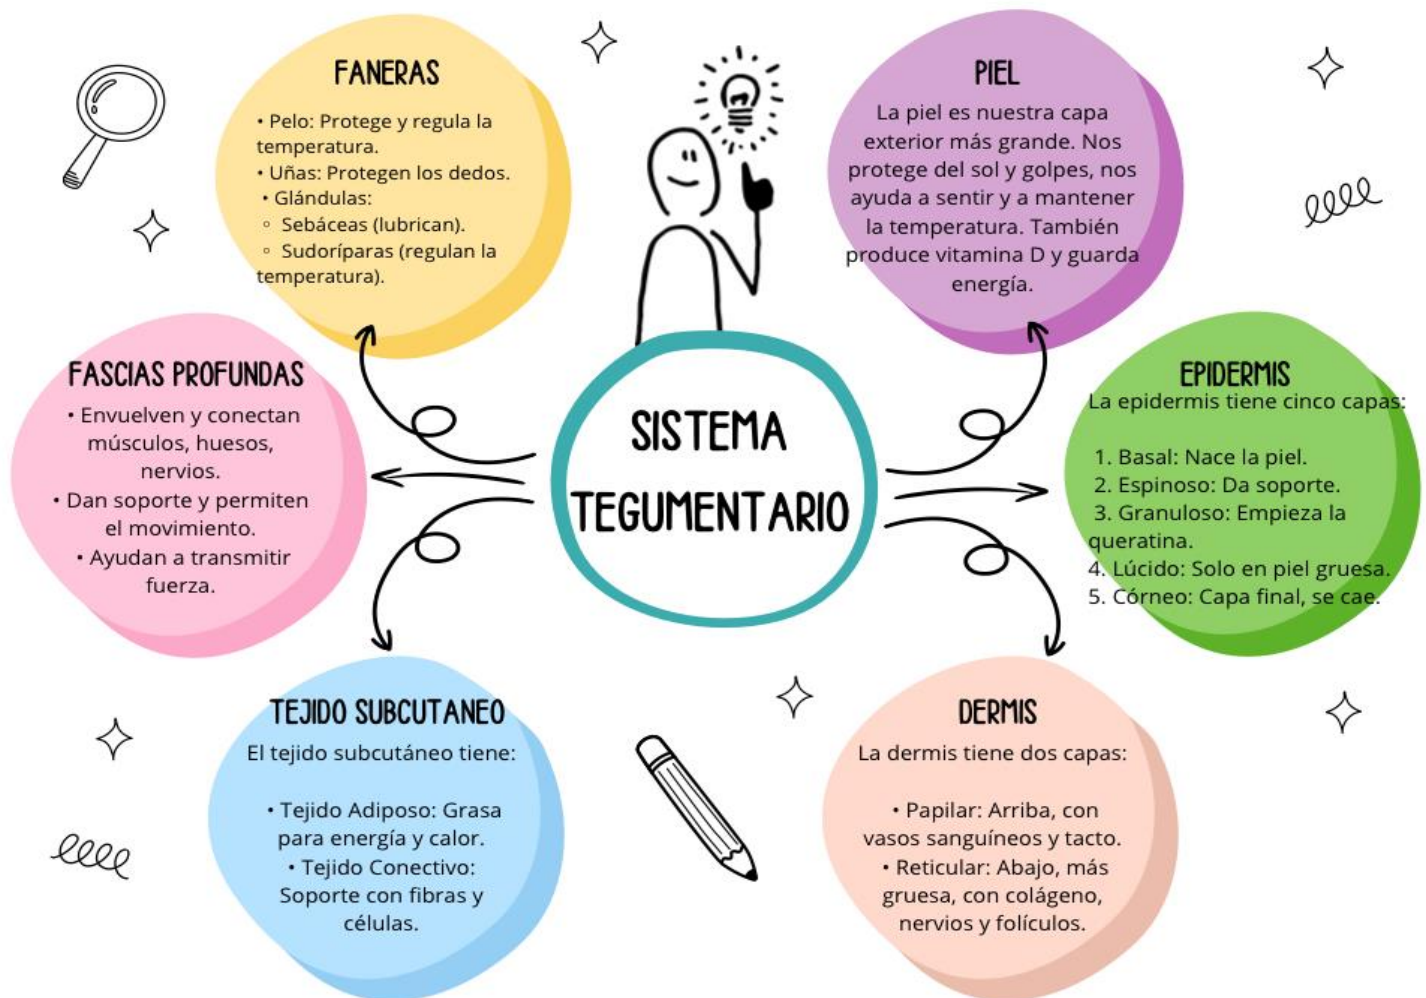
FANERAS
• Pelo: Protege y regula la temperatura.
• Uñas: Protegen los dedos.
• Glándulas:
◦ Sebáceas (lubrican).
◦ Sudoríparas (regulan la temperatura).

PIEL
La piel es nuestra capa exterior más grande. Nos protege del sol y golpes, nos ayuda a sentir y a mantener la temperatura. También produce vitamina D y guarda energía.

FASCIAS PROFUNDAS
• Envuelven y conectan músculos, huesos, nervios.
• Dan soporte y permiten el movimiento.
• Ayudan a transmitir fuerza.

SISTEMA TEGUMENTARIO

EPIDERMIS
La epidermis tiene cinco capas:

1. Basal: Nace la piel.
2. Espinoso: Da soporte.
3. Granuloso: Empieza la queratina.
4. Lúcido: Solo en piel gruesa.
5. Córneo: Capa final, se cae.

TEJIDO SUBCUTANEO
El tejido subcutáneo tiene:

• Tejido Adiposo: Grasa para energía y calor.
• Tejido Conectivo: Soporte con fibras y células.

DERMIS
La dermis tiene dos capas:

• Papilar: Arriba, con vasos sanguíneos y tacto.
• Reticular: Abajo, más gruesa, con colágeno, nervios y folículos.